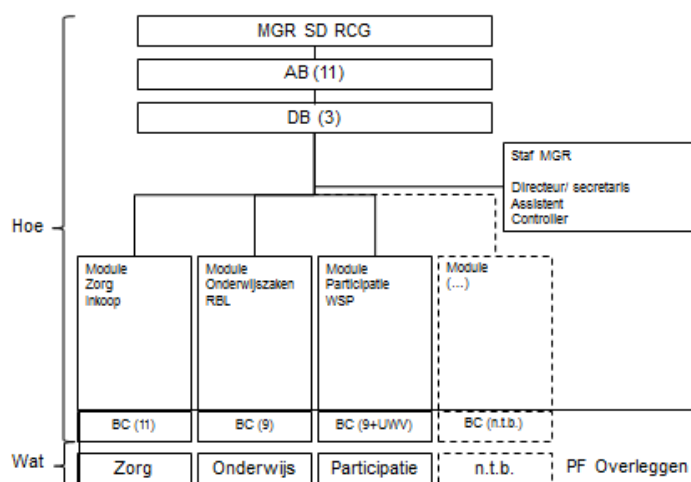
MGR SD RCG

AB (11)

DB (3)

Staf MGR

Directeur/ secretaris
Assistent
Controller

Hoe

Module
Zorg
Inkoop

Module
Onderwijszaken
RBL

Module
Participatie
WSP

Module
(....)

BC (11)

BC (9)

BC (9+UWV)

BC (n.t.b.)

Wat

Zorg

Onderwijs

Participatie

n.t.b.

PF Overleggen